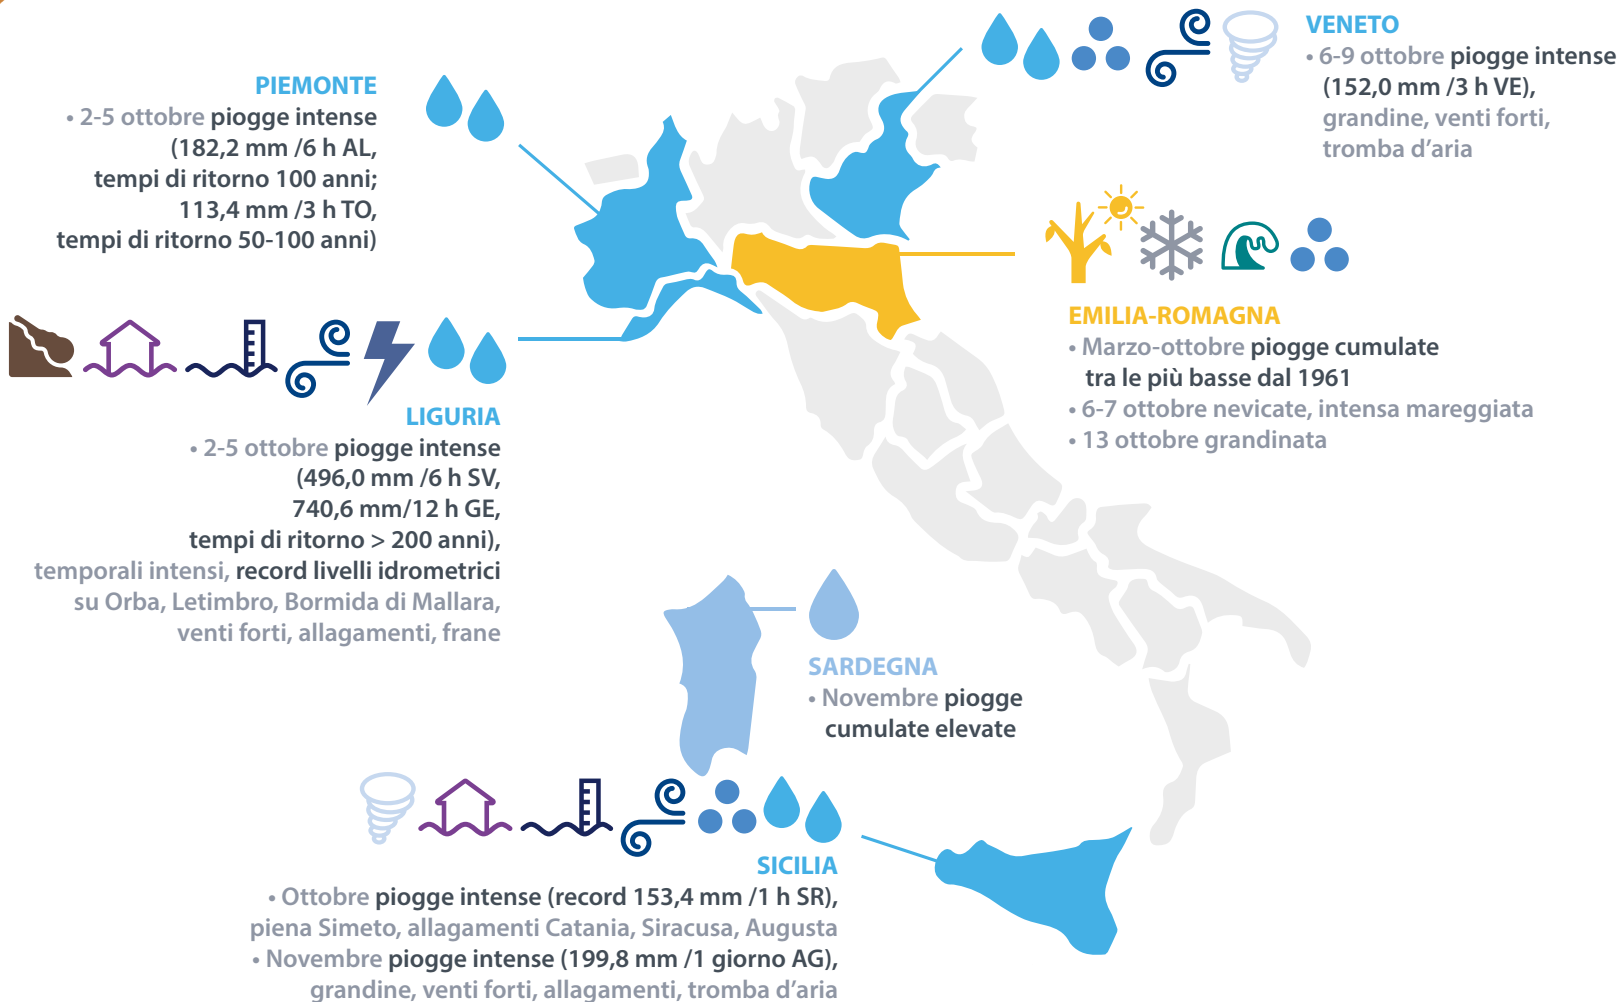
VENETO
• 6-9 ottobre piogge intense (152,0 mm /3 h VE), grandine, venti forti, tromba d'aria

PIEMONTE
• 2-5 ottobre piogge intense (182,2 mm /6 h AL, tempi di ritorno 100 anni; 113,4 mm /3 h TO, tempi di ritorno 50-100 anni)

EMILIA-ROMAGNA
• Marzo-ottobre piogge cumulate tra le più basse dal 1961
• 6-7 ottobre nevicate, intensa mareggiata
• 13 ottobre grandinata

LIGURIA
• 2-5 ottobre piogge intense (496,0 mm /6 h SV, 740,6 mm/12 h GE, tempi di ritorno > 200 anni), temporali intensi, record livelli idrometrici su Orba, Letimbro, Bormida di Mallara, venti forti, allagamenti, frane

SARDEGNA
• Novembre piogge cumulate elevate

SICILIA
• Ottobre piogge intense (record 153,4 mm /1 h SR), piena Simeto, allagamenti Catania, Siracusa, Augusta
• Novembre piogge intense (199,8 mm /1 giorno AG), grandine, venti forti, allagamenti, tromba d'aria